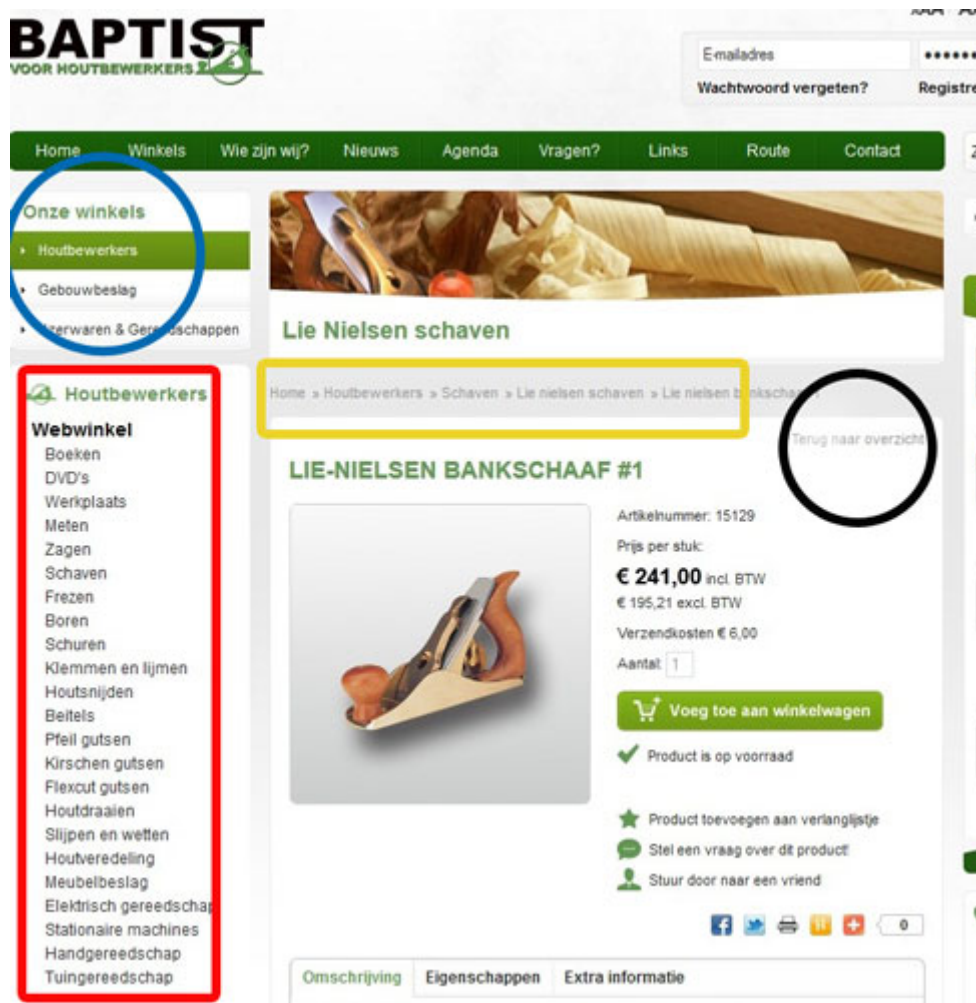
BAPTIST
VOOR HOUTBEWERKERS

E-mailadres
Wachtwoord vergeten?
Registre

Home Winkels Wie zijn wij? Nieuws Agenda Vragen? Links Route Contact

Onze winkels
Houtbewerkers
Gebouwbeslag
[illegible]erwaren & Gere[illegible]dschappen

Houtbewerkers
Webwinkel
Boeken
DVD's
Werkplaats
Meten
Zagen
Schaven
Frezen
Boren
Schuren
Klemmen en lijmen
Houtsnijden
Beitels
Pfeil gutsen
Kirschen gutsen
Flexcut gutsen
Houtdraaien
Slijpen en wetten
Houtveredeling
Meubelbeslag
Elektrisch gereedschap
Stationaire machines
Handgereedschap
Tuingereedschap

Lie Nielsen schaven

Home » Houtbewerkers » Schaven » Lie nielsen schaven » Lie nielsen b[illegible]nkschaaf

Terug naar overzicht

LIE-NIELSEN BANKSCHAAF #1

Artikelnummer: 15129
Prijs per stuk:
€ 241,00 incl. BTW
€ 195,21 excl. BTW
Verzendkosten € 6,00
Aantal: 1

Voeg toe aan winkelwagen
Product is op voorraad

Product toevoegen aan verlanglijstje
Stel een vraag over dit product
Stuur door naar een vriend

0

Omschrijving Eigenschappen Extra informatie